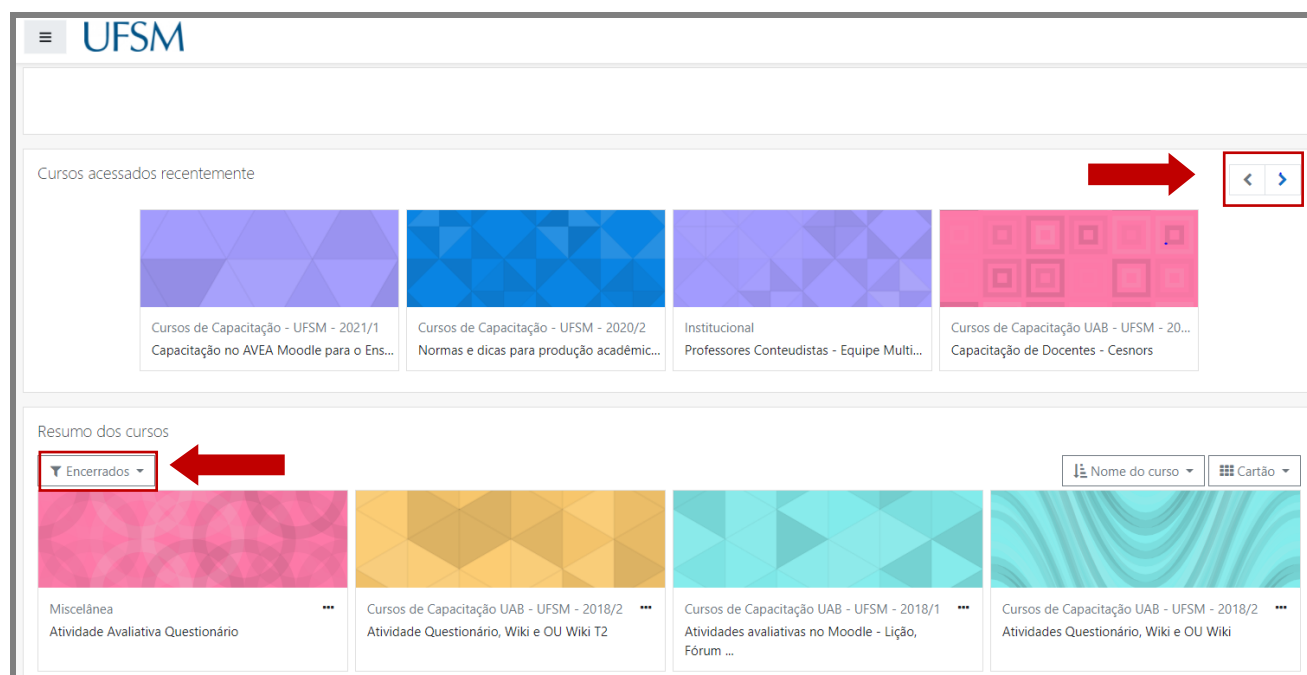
UFSM

Cursos acessados recentemente

Cursos de Capacitação - UFSM - 2021/1
Capacitação no AVEA Moodle para o Ens...

Cursos de Capacitação - UFSM - 2020/2
Normas e dicas para produção acadêmic...

Institucional
Professores Conteudistas - Equipe Multi...

Cursos de Capacitação UAB - UFSM - 20...
Capacitação de Docentes - Cesnors

Resumo dos cursos

Encerrados

Nome do curso

Cartão

Miscelânea
Atividade Avaliativa Questionário

Cursos de Capacitação UAB - UFSM - 2018/2
Atividade Questionário, Wiki e OU Wiki T2

Cursos de Capacitação UAB - UFSM - 2018/1
Atividades avaliativas no Moodle - Lição, Fórum ...

Cursos de Capacitação UAB - UFSM - 2018/2
Atividades Questionário, Wiki e OU Wiki